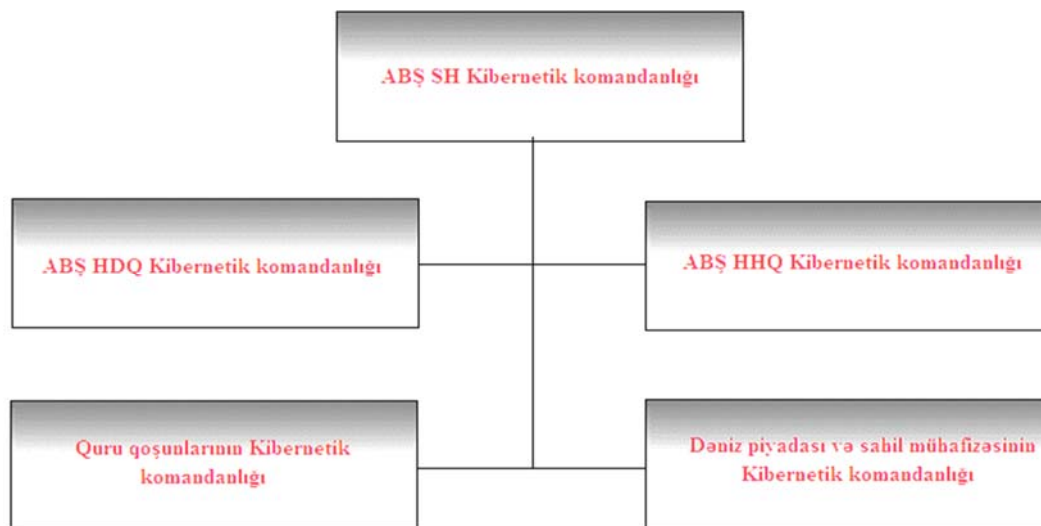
ABŞ SH Kibernetik komandanlığı

ABŞ HDQ Kibernetik komandanlığı

ABŞ HHQ Kibernetik komandanlığı

Quru qoşunlarının Kibernetik komandanlığı

Dəniz piyadası və sahil mühafizəsinin Kibernetik komandanlığı